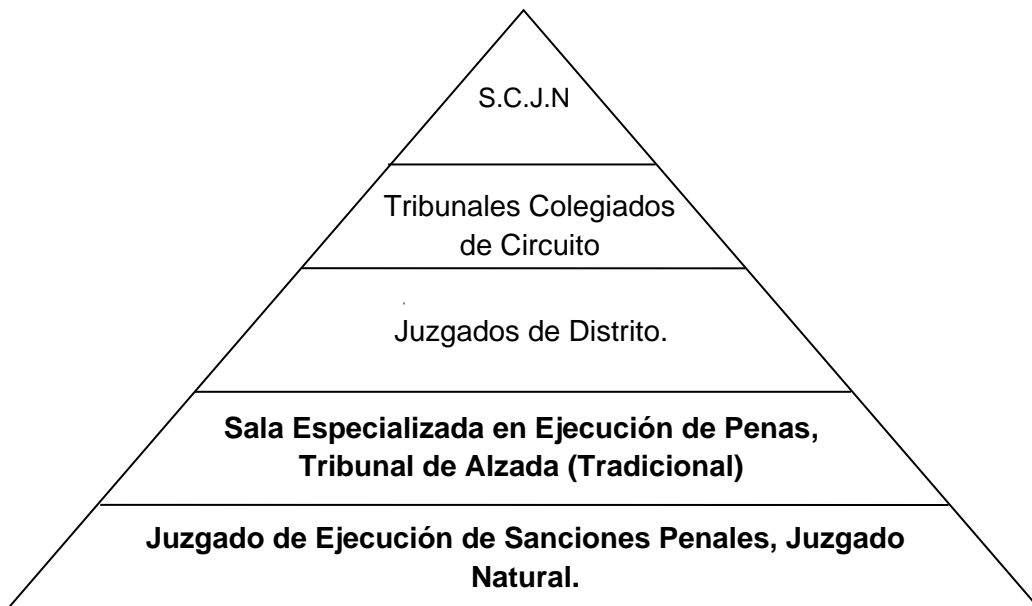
S.C.J.N

Tribunales Colegiados de Circuito

Juzgados de Distrito.

Sala Especializada en Ejecución de Penas, Tribunal de Alzada (Tradicional)

Juzgado de Ejecución de Sanciones Penales, Juzgado Natural.